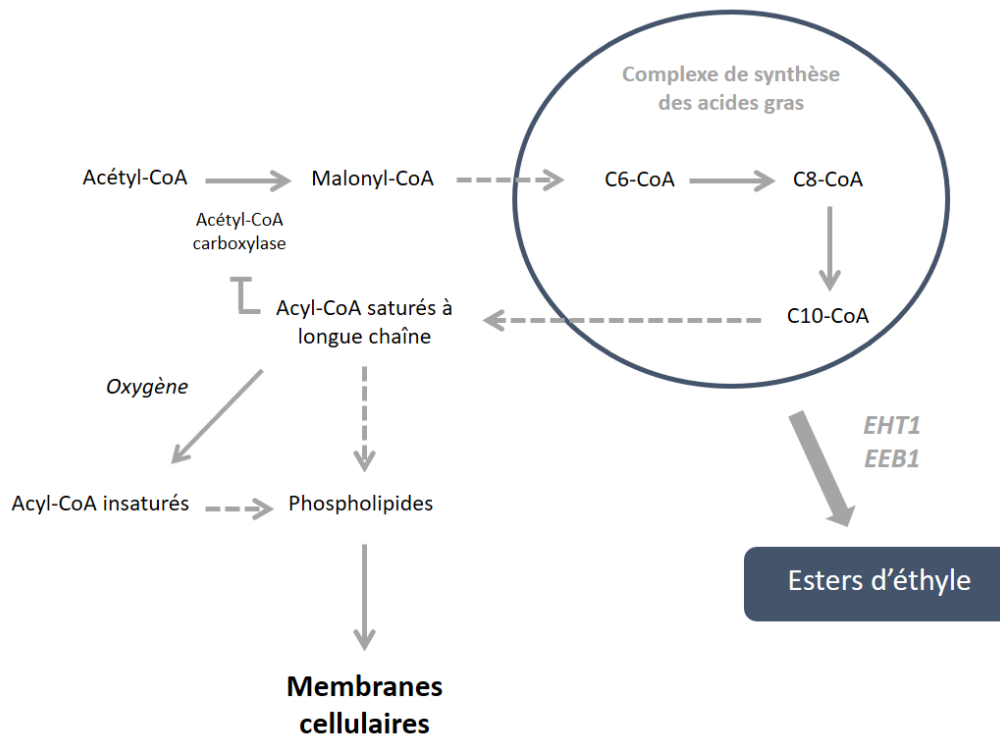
Complexe de synthèse des acides gras

Acétyl-CoA

Malonyl-CoA

C6-CoA

C8-CoA

Acétyl-CoA carboxylase

Acyl-CoA saturés à longue chaîne

C10-CoA

Oxygène

EHT1
EEB1

Acyl-CoA insaturés

Phospholipides

Esters d'éthyle

Membranes cellulaires